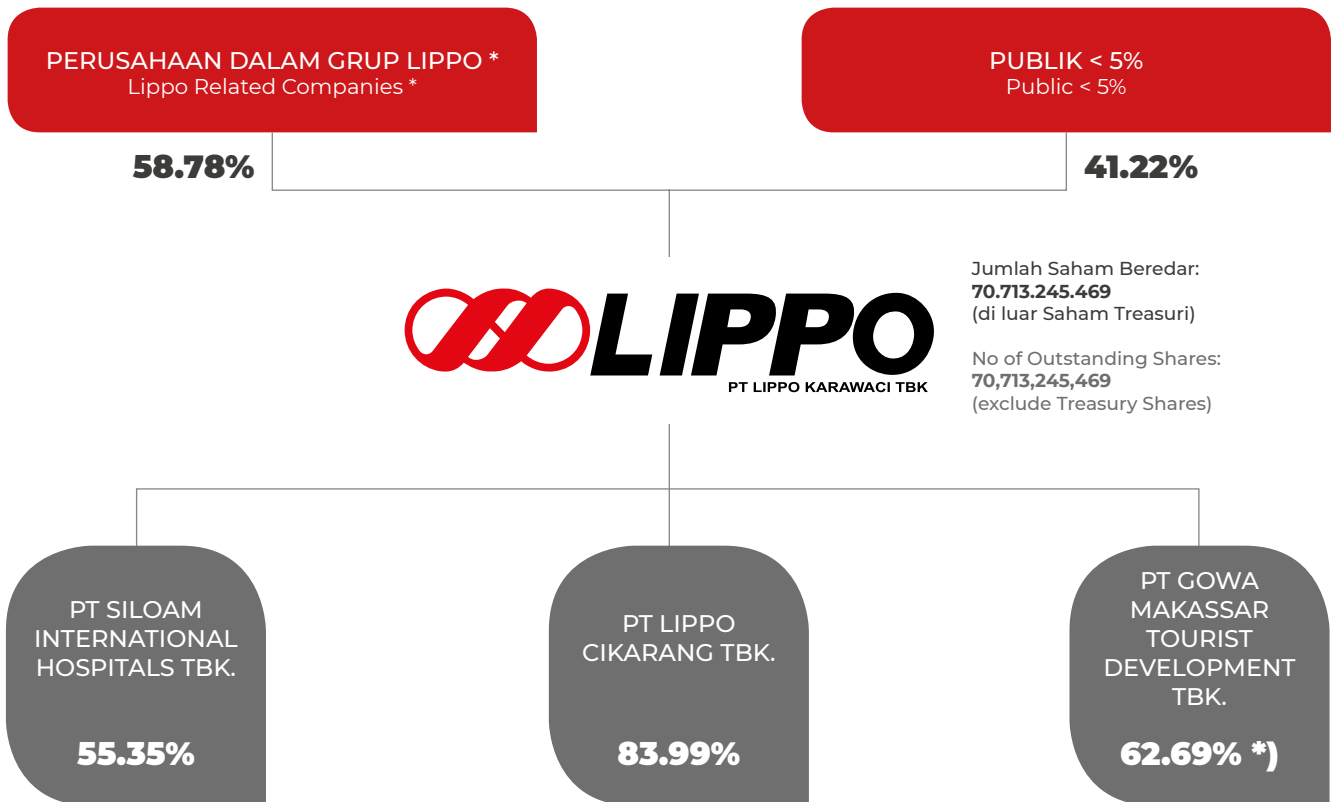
PERUSAHAAN DALAM GRUP LIPPO *
Lippo Related Companies *

PUBLIK < 5%
Public < 5%

58.78%

41.22%

LIPPO
PT LIPPO KARAWACI TBK

Jumlah Saham Beredar:
70.713.245.469
(di luar Saham Treasuri)

No of Outstanding Shares:
70,713,245,469
(exclude Treasury Shares)

PT SILOAM INTERNATIONAL HOSPITALS TBK.

55.35%

PT LIPPO CIKARANG TBK.

83.99%

PT GOWA MAKASSAR TOURIST DEVELOPMENT TBK.

62.69% *)